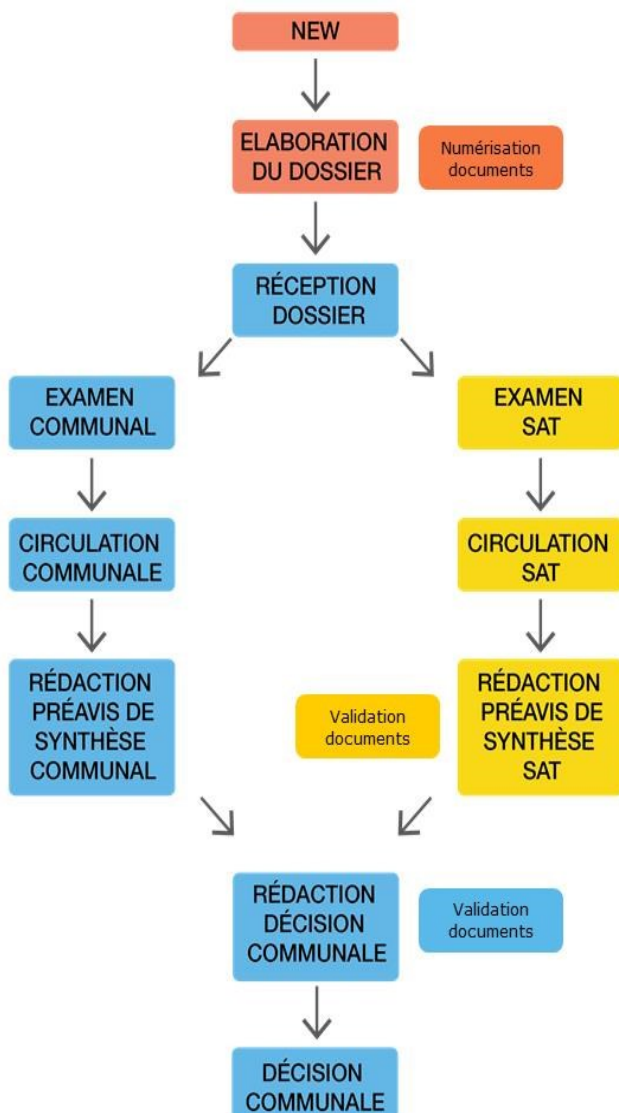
NEW

ELABORATION DU DOSSIER

Numérisation documents

RÉCEPTION DOSSIER

EXAMEN COMMUNAL

CIRCULATION COMMUNALE

RÉDACTION PRÉAVIS DE SYNTHÈSE COMMUNAL

EXAMEN SAT

CIRCULATION SAT

Validation documents

RÉDACTION PRÉAVIS DE SYNTHÈSE SAT

RÉDACTION DÉCISION COMMUNALE

Validation documents

DÉCISION COMMUNALE